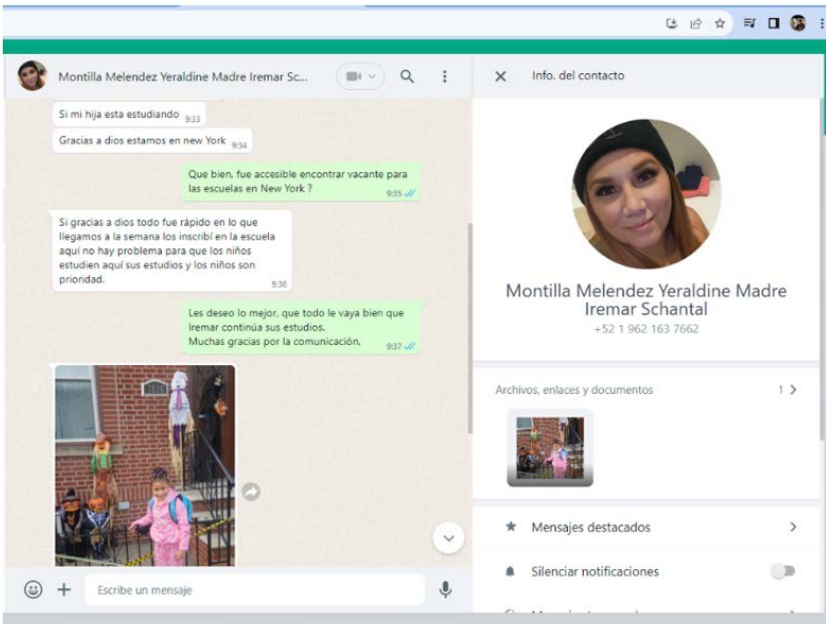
Montilla Melendez Yeraldine Madre Iremar Sc...

Si mi hija esta estudiando 9:33

Gracias a dios estamos en new York 9:34

Que bien, fue accesible encontrar vacante para las escuelas en New York ? 9:35

Si gracias a dios todo fue rápido en lo que llegamos a la semana los inscribí en la escuela aquí no hay problema para que los niños estudien aquí sus estudios y los niños son prioridad. 9:36

Les deseo lo mejor, que todo le vaya bien que Iremar continúa sus estudios. Muchas gracias por la comunicación. 9:37

Escribe un mensaje

Info. del contacto

Montilla Melendez Yeraldine Madre Iremar Schantal
+52 1 962 163 7662

Archivos, enlaces y documentos 1

Mensajes destacados

Silenciar notificaciones

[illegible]